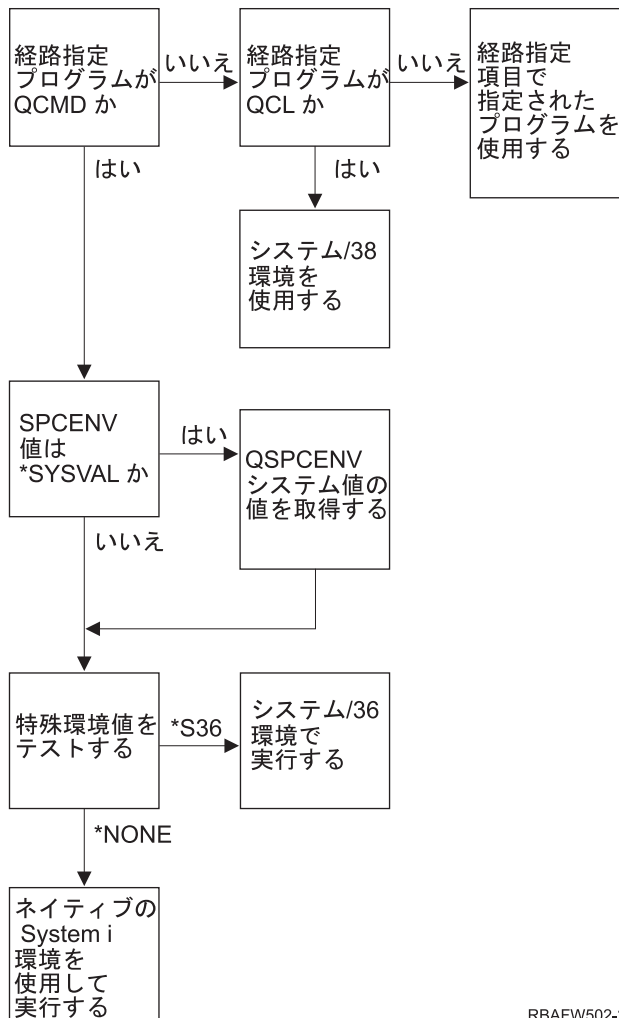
経路指定プログラムが QCMD か

いいえ

経路指定プログラムが QCL か

いいえ

経路指定項目で指定されたプログラムを使用する

はい

はい

システム/38 環境を使用する

SPCENV 値は *SYSVAL か

はい

QSPCENV システム値の値を取得する

いいえ

特殊環境値をテストする

*S36

システム/36 環境で実行する

*NONE

ネイティブの System i 環境を使用して実行する

RBAFW502-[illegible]